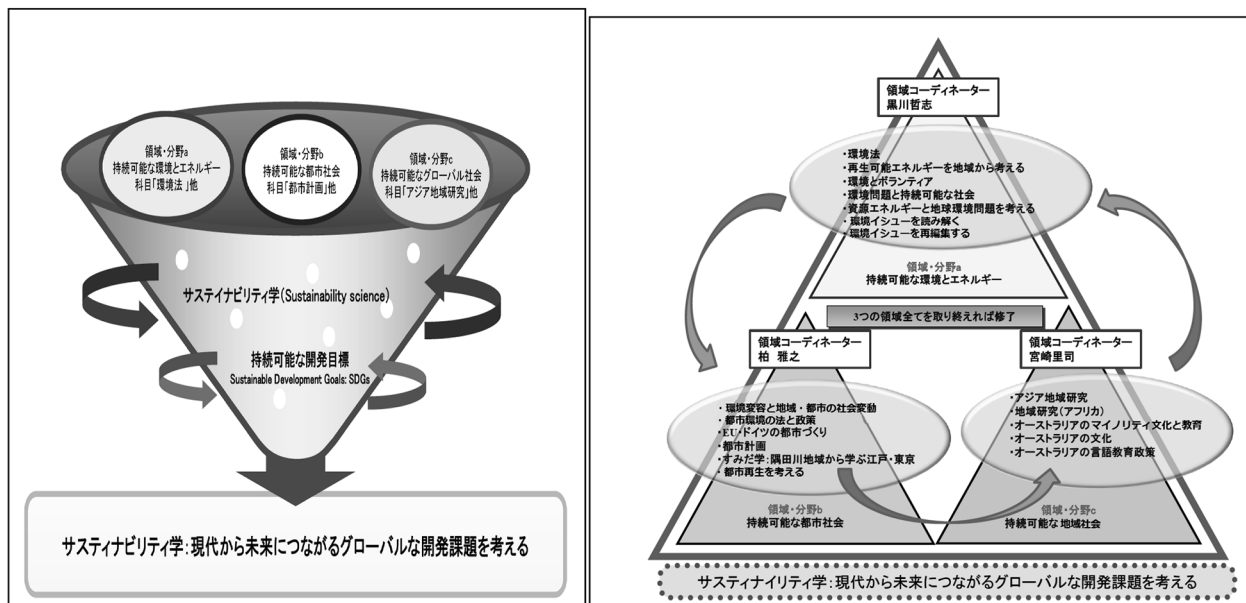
領域・分野a
持続可能な環境とエネルギー
科目「環境法」他

領域・分野b
持続可能な都市社会
科目「都市計画」他

領域・分野c
持続可能なグローバル社会
科目「アジア地域研究」他

サステイナビリティ学(Sustainability science)

持続可能な開発目標
Sustainable Development Goals: SDGs

サスティナビリティ学:現代から未来につながるグローバルな開発課題を考える

領域コーディネーター
黒川哲志

・環境法
・再生可能エネルギーを地域から考える
・環境とボランティア
・環境問題と持続可能な社会
・資源エネルギーと地球環境問題を考える
・環境イシューを読み解く
・環境イシューを再編集する

領域・分野a
持続可能な環境とエネルギー

3つの領域全てを取り終えれば修了

領域コーディネーター
柏 雅之

・環境変容と地域・都市の社会変動
・都市環境の法と政策
・EU/ドイツの都市づくり
・都市計画
・すみだ学:隅田川地域から学ぶ江戸・東京
・都市再生を考える

領域・分野b
持続可能な都市社会

領域コーディネーター
宮崎里司

・アジア地域研究
・地域研究(アフリカ)
・オーストラリアのマイノリティ文化と教育
・オーストラリアの文化
・オーストラリアの言語教育政策

領域・分野c
持続可能な 地域社会

サスティナイリティ学:現代から未来につながるグローバルな開発課題を考える